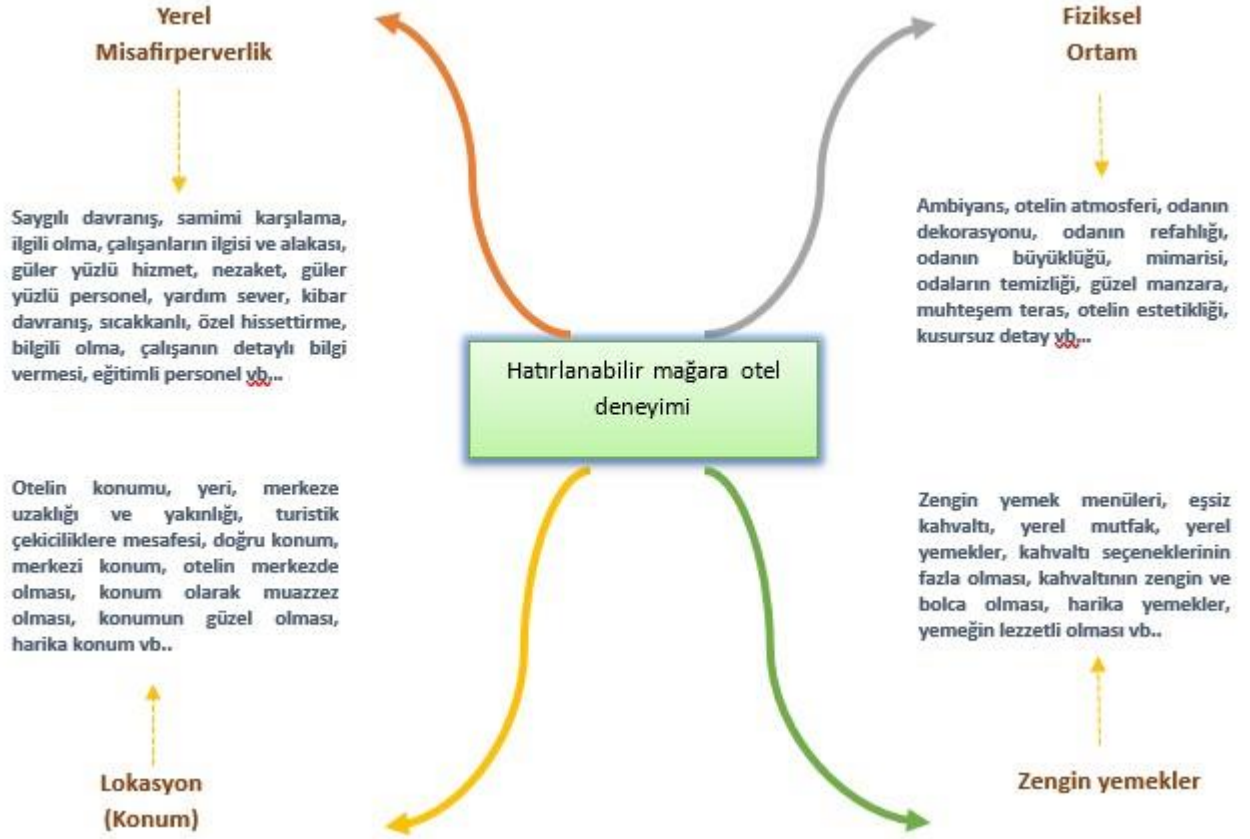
Yerel
Misafirperverlik

Fiziksel
Ortam

Saygılı davranış, samimi karşılama, ilgili olma, çalışanların ilgisi ve alakası, güler yüzlü hizmet, nezaket, güler yüzlü personel, yardım sever, kibar davranış, sıcakkanlı, özel hissettirme, bilgili olma, çalışanın detaylı bilgi vermesi, eğitimli personel vb...

Ambiyans, otelin atmosferi, odanın dekorasyonu, odanın refahlığı, odanın büyüklüğü, mimarisi, odaların temizliği, güzel manzara, muhteşem teras, otelin estetikliği, kusursuz detay vb...

Hatırlanabilir mağara otel deneyimi

Otelin konumu, yeri, merkeze uzaklığı ve yakınlığı, turistik çekiciliklere mesafesi, doğru konum, merkezi konum, otelin merkezde olması, konum olarak muazzez olması, konumun güzel olması, harika konum vb..

Zengin yemek menüleri, eşsiz kahvaltı, yerel mutfak, yerel yemekler, kahvaltı seçeneklerinin fazla olması, kahvaltının zengin ve bolca olması, harika yemekler, yemeğin lezzetli olması vb..

Lokasyon
(Konum)

Zengin yemekler